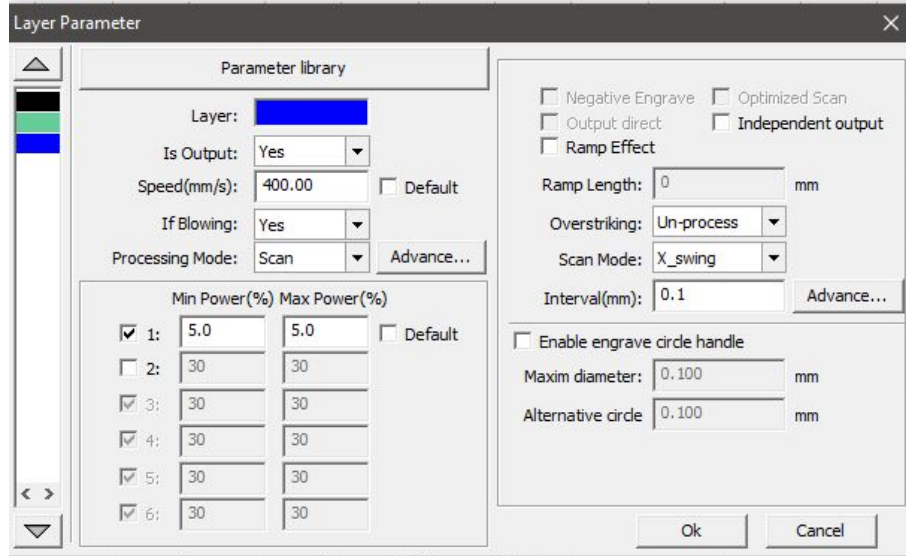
Layer Parameter

Parameter library

Layer:

Is Output: Yes

Speed(mm/s): 400.00 Default

If Blowing: Yes

Processing Mode: Scan Advance...

Min Power(%) Max Power(%)

1: 5.0 5.0 Default

2: 30 30

3: 30 30

4: 30 30

5: 30 30

6: 30 30

Negative Engrave Optimized Scan

Output direct Independent output

Ramp Effect

Ramp Length: 0 mm

Overstriking: Un-process

Scan Mode: X_swing

Interval(mm): 0.1 Advance...

Enable engrave circle handle

Maxim diameter: 0.100 mm

Alternative circle 0.100 mm

Ok Cancel